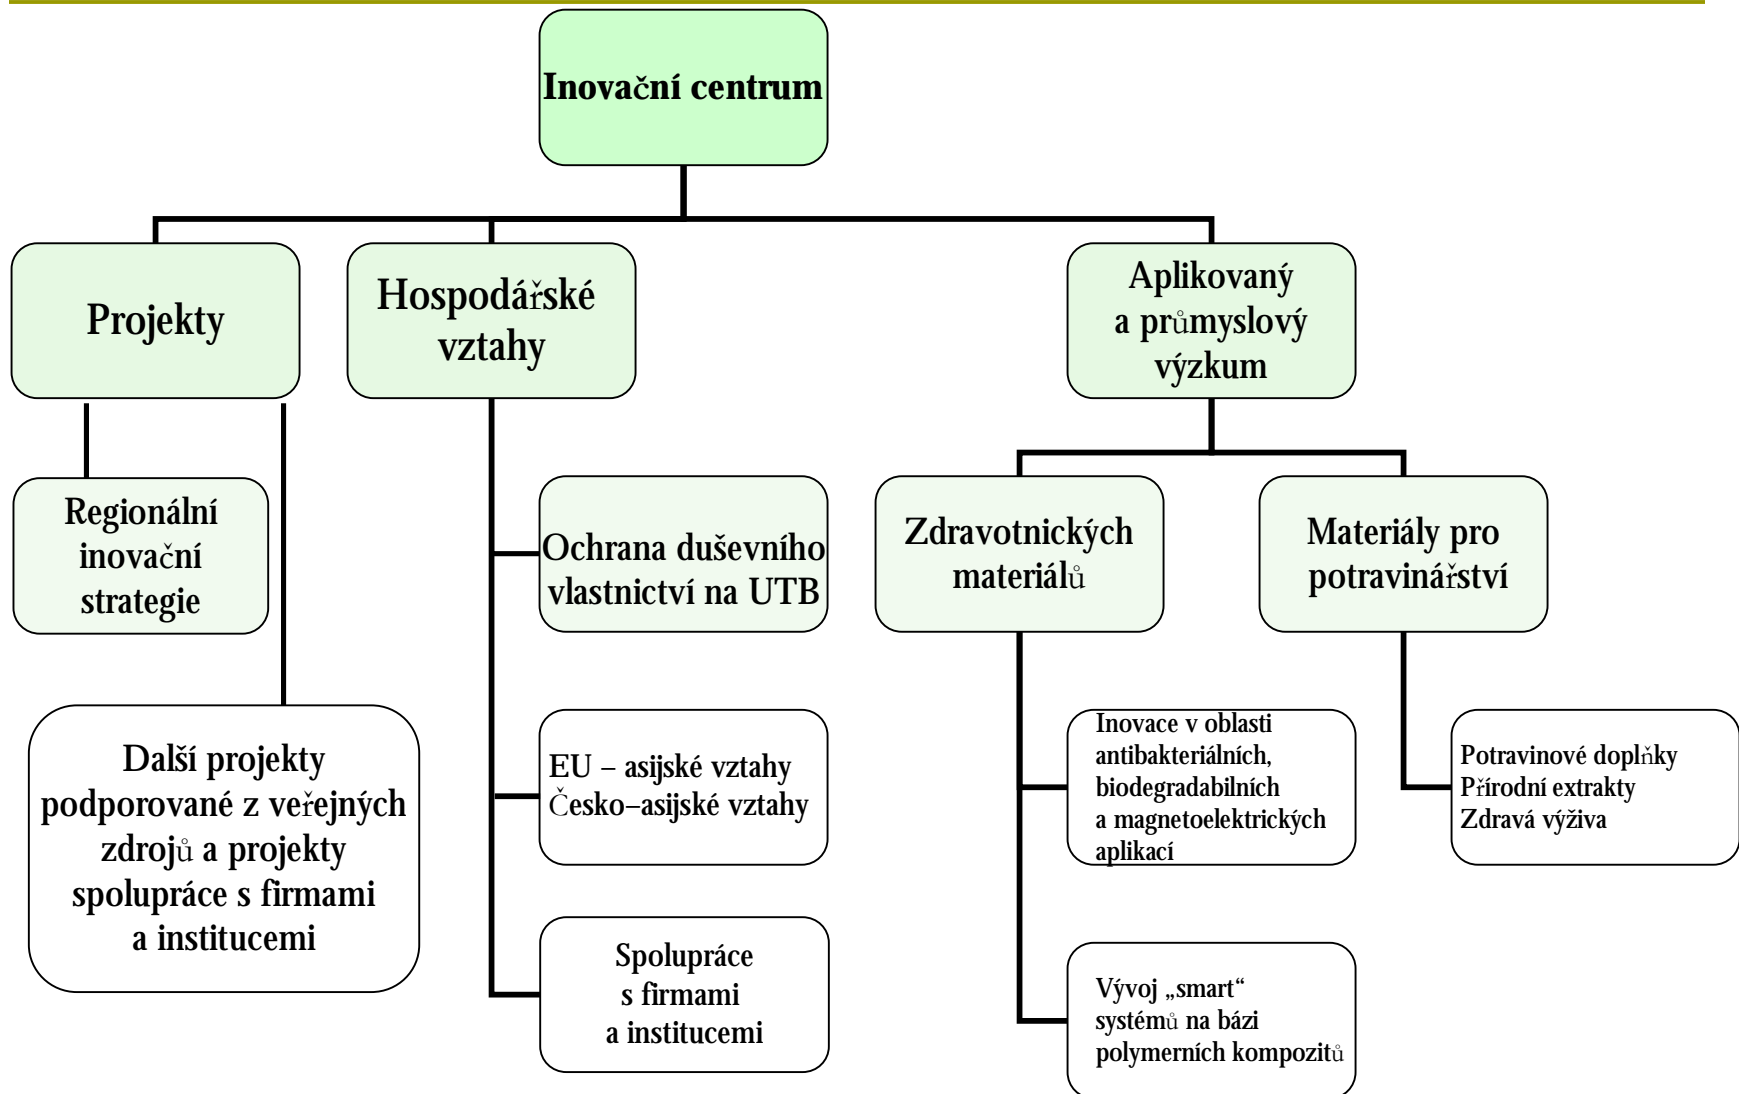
Inovační centrum

Projekty

Hospodářské vztahy

Aplikovaný a průmyslový výzkum

Regionální inovační strategie

Další projekty podporované z veřejných zdrojů a projekty spolupráce s firmami a institucemi

Ochrana duševního vlastnictví na UTB

EU – asijské vztahy
Česko–asijské vztahy

Spolupráce s firmami a institucemi

Zdravotnických materiálů

Materiály pro potravinářství

Inovace v oblasti antibakteriálních, biodegradabilních a magnetoelektrických aplikací

Vývoj „smart“ systémů na bázi polymerních kompozitů

Potravinové doplňky
Přírodní extrakty
Zdravá výživa